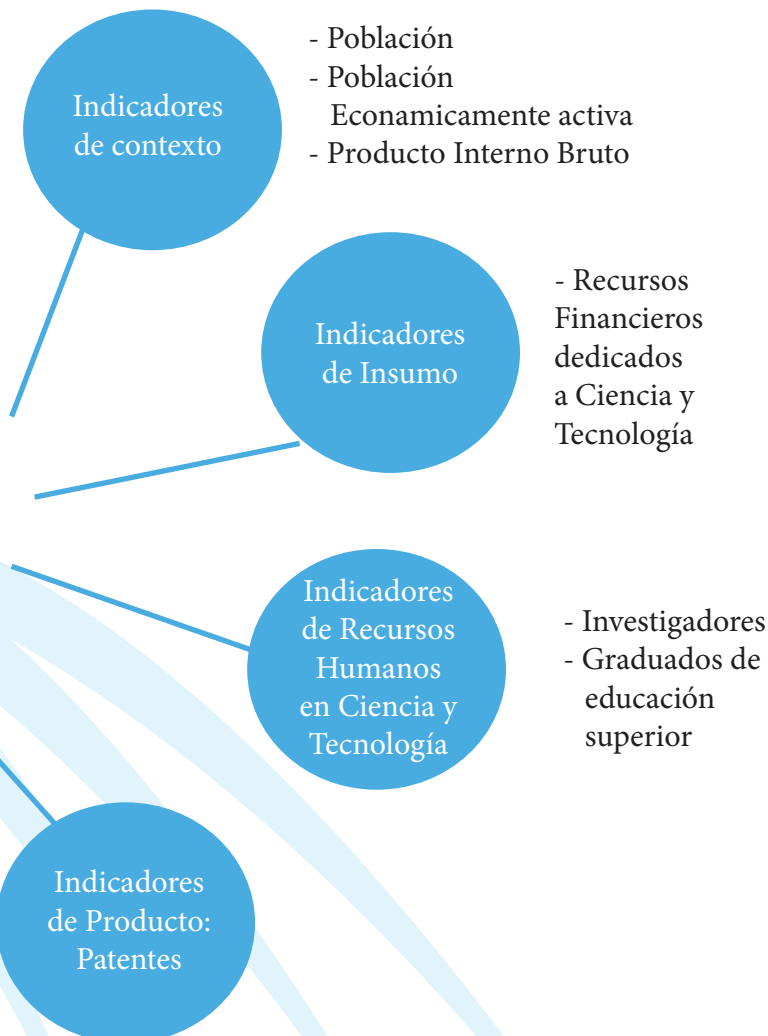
Indicadores de contexto

- Población
- Población Econamicamente activa
- Producto Interno Bruto

Indicadores de Insumo

- Recursos Financieros dedicados a Ciencia y Tecnología

Indicadores de Recursos Humanos en Ciencia y Tecnología

- Investigadores
- Graduados de educación superior

Indicadores de Producto: Patentes